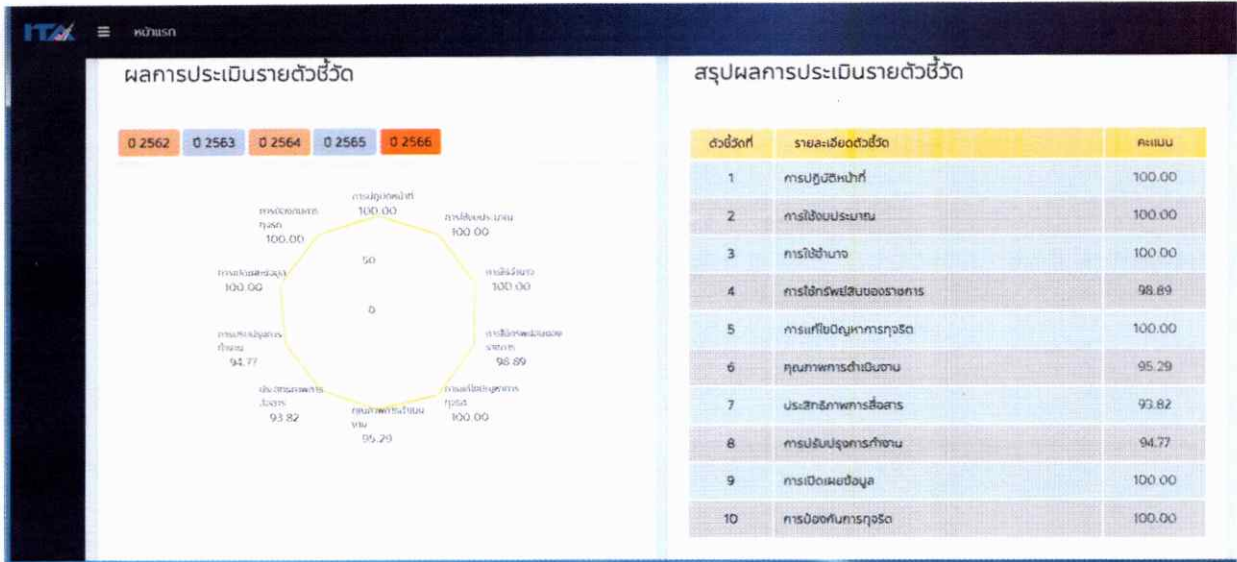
ITA ≡ หน้าแรก

ผลการประเมินรายตัวชี้วัด

ปี 2562 ปี 2563 ปี 2564 ปี 2565 ปี 2566

การปฏิบัติหน้าที่ 100.00
การใช้งบประมาณ 100.00
การใช้อำนาจ 100.00
การใช้ทรัพย์สินของราชการ 98.89
การแก้ไขปัญหาการทุจริต 100.00
คุณภาพการดำเนินงาน 95.29
ประสิทธิภาพการสื่อสาร 93.82
การปรับปรุงการทำงาน 94.77
การเปิดเผยข้อมูล 100.00
การป้องกันการทุจริต 100.00
50
0

สรุปผลการประเมินรายตัวชี้วัด

| ตัวชี้วัดที่ | รายละเอียดตัวชี้วัด | คะแนน |
|---|---|---|
| 1 | การปฏิบัติหน้าที่ | 100.00 |
| 2 | การใช้งบประมาณ | 100.00 |
| 3 | การใช้อำนาจ | 100.00 |
| 4 | การใช้ทรัพย์สินของราชการ | 98.89 |
| 5 | การแก้ไขปัญหาการทุจริต | 100.00 |
| 6 | คุณภาพการดำเนินงาน | 95.29 |
| 7 | ประสิทธิภาพการสื่อสาร | 93.82 |
| 8 | การปรับปรุงการทำงาน | 94.77 |
| 9 | การเปิดเผยข้อมูล | 100.00 |
| 10 | การป้องกันการทุจริต | 100.00 |